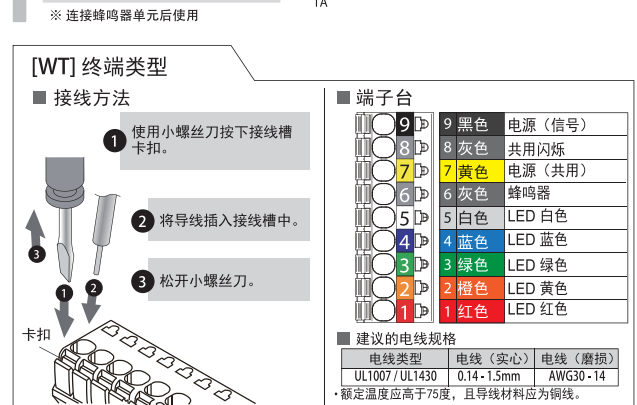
※ 连接蜂鸣器单元后使用

1A

[WT] 终端类型

■ 接线方法

1 使用小螺丝刀按下接线槽卡扣。

2 将导线插入接线槽中。

3 松开小螺丝刀。

3

1 2

卡扣

■ 端子台

| 9 | 9 黑色 | 电源（信号） |
|---|---|---|
| 8 | 8 灰色 | 共用闪烁 |
| 7 | 7 黄色 | 电源（共用） |
| 6 | 6 灰色 | 蜂鸣器 |
| 5 | 5 白色 | LED 白色 |
| 4 | 4 蓝色 | LED 蓝色 |
| 3 | 3 绿色 | LED 绿色 |
| 2 | 2 橙色 | LED 黄色 |
| 1 | 1 红色 | LED 红色 |

■ 建议的电线规格

| 电线类型 | 电线（实心） | 电线（磨损） |
|---|---|---|
| UL1007 / UL1430 | 0.14 - 1.5mm | AWG30 - 14 |

・额定温度应高于75度，且导线材料应为铜线。